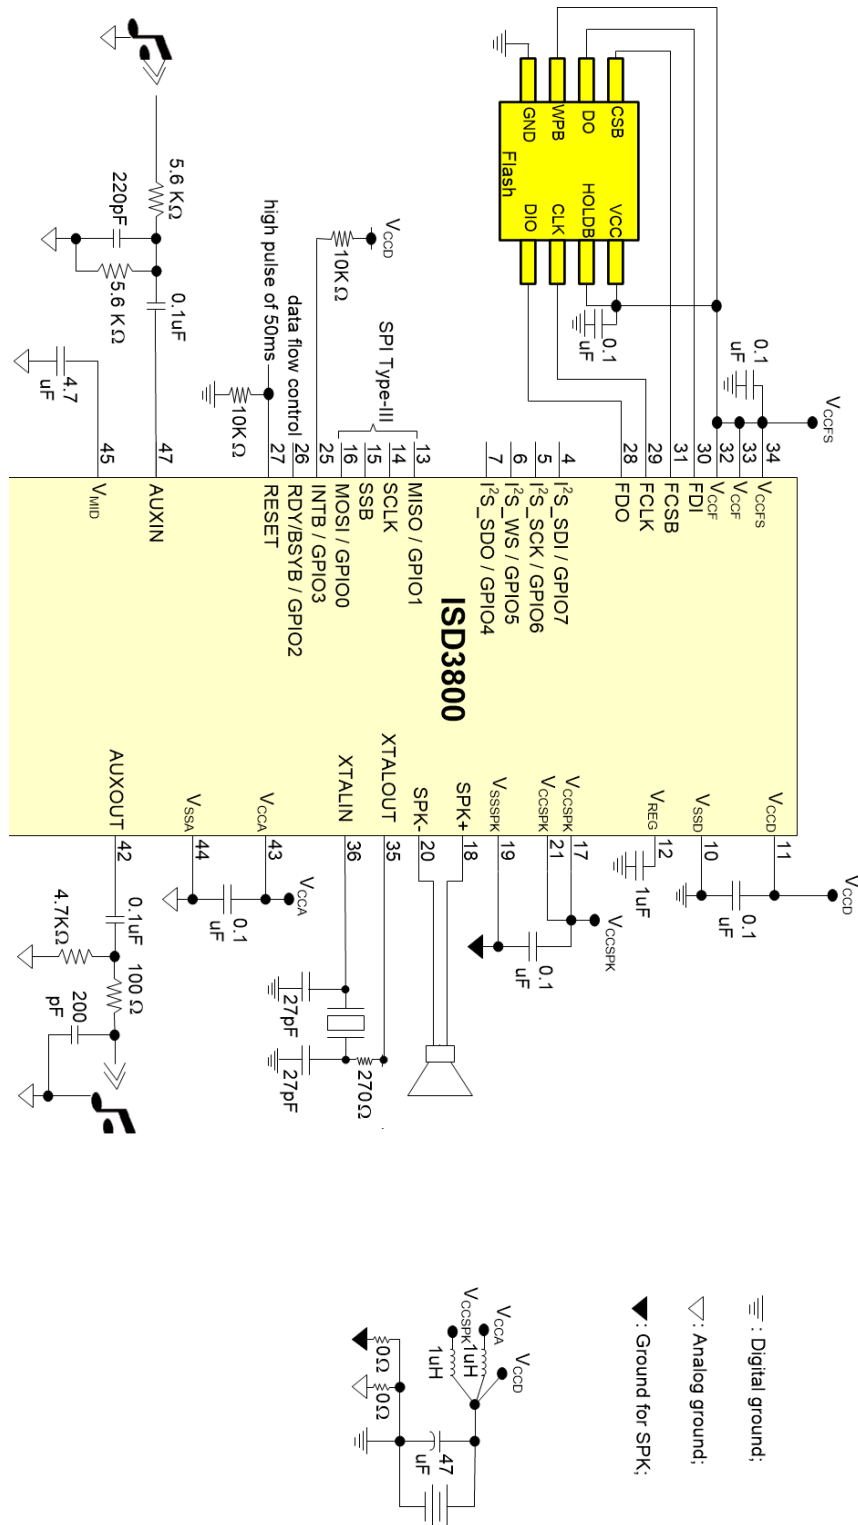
ISD3800

$V_{CCFS}$ 34
$V_{CCF}$ 33
$V_{CCF}$ 32
FDI 30
FCSB 31
FCLK 29
FDO 28
$I^2S\_SDI$ / GPIO7 4
$I^2S\_SCK$ / GPIO6 5
$I^2S\_WS$ / GPIO5 6
$I^2S\_SDO$ / GPIO4 7
MISO / GPIO1 13
SCLK 14
SSB 15
MOSI / GPIO0 16
INTB / GPIO3 25
RDY/BSYB / GPIO2 26
RESET 27
AUXIN 47
$V_{MID}$ 45

$V_{CCD}$ 11
$V_{SSD}$ 10
$V_{REG}$ 12
$V_{CCSPK}$ 17
$V_{CCSPK}$ 21
$V_{SSSPK}$ 19
SPK+ 18
SPK- 20
XTALOUT 35
XTALIN 36
$V_{CCA}$ 43
$V_{SSA}$ 44
AUXOUT 42

Flash
CSB DO WPB GND
VCC HOLDB CLK DIO

$V_{CCFS}$
0.1 uF
0.1 uF
$V_{CCD}$
10K Ω
SPI Type-III
data flow control
high pulse of 50ms
10K Ω
5.6 KΩ
220pF
5.6 KΩ
0.1uF
4.7 uF

$V_{CCD}$
0.1 uF
1uF
$V_{CCSPK}$
0.1 uF
$V_{CCA}$
0.1 uF
27pF
27pF
270Ω
0.1uF
4.7KΩ
100 Ω
200 pF

: Digital ground;
: Analog ground;
: Ground for SPK;

$V_{CCD}$
$V_{CCA}$
$V_{CCSPK}$
1uH
1uH
0Ω
0Ω
47 uF